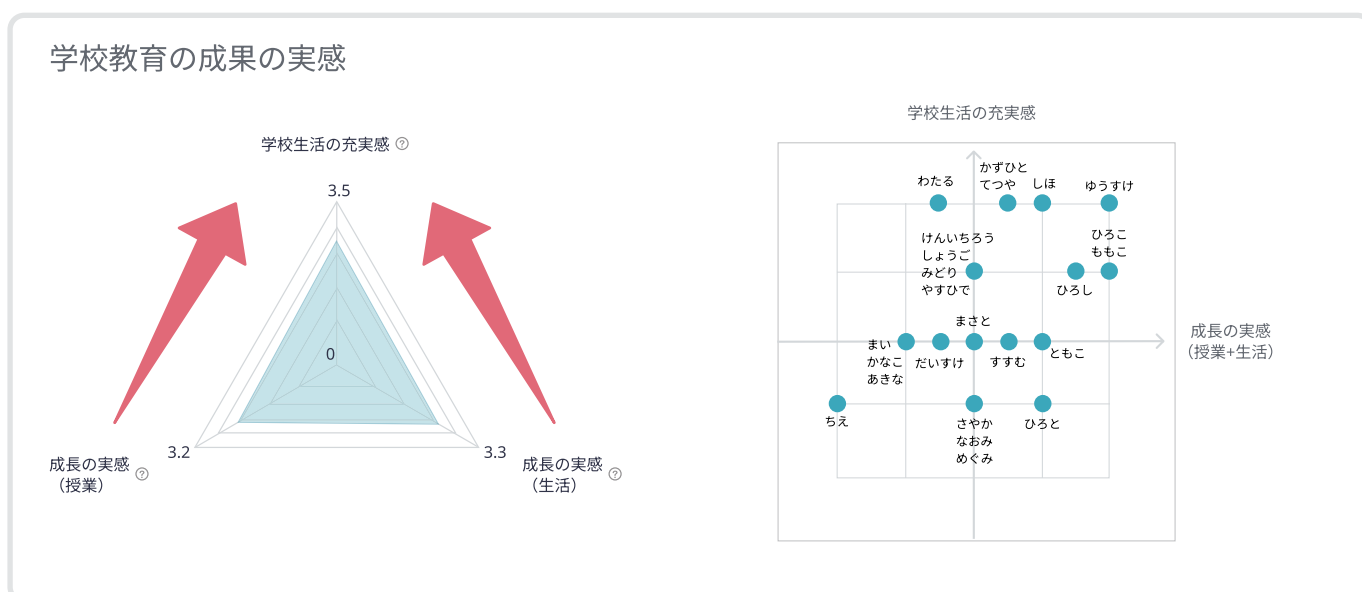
学校教育の成果の実感

学校生活の充実感 ?

3.5

0

3.2

3.3

成長の実感 ?
（授業）

成長の実感 ?
（生活）

学校生活の充実感

わたる
かずひと
てつや
しほ
ゆうすけ
けんいちろう
しょうご
みどり
やすひで
ひろこ
ももこ
ひろし
まさと
まい
かなこ
あきな
だいすけ
すすむ
ともこ
ちえ
さやか
なおみ
めぐみ
ひろと

成長の実感
（授業+生活）